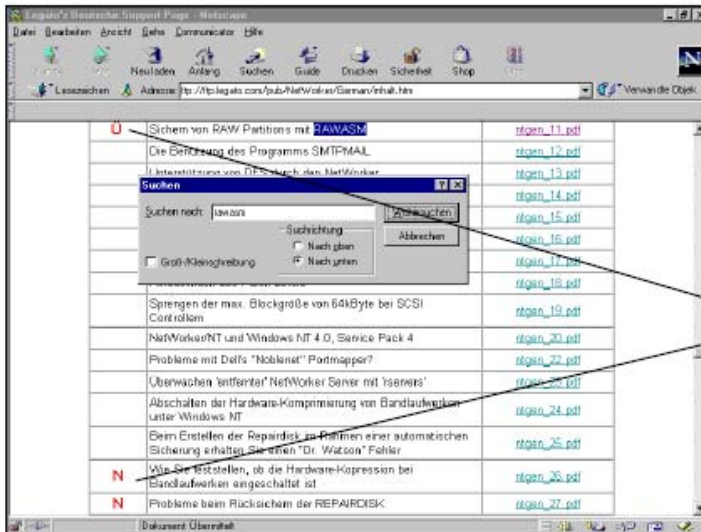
Legato's Deutsche Support Page - Netscape

Datei Bearbeiten Ansicht Gehe Communicator Hilfe

Zurück Vor Neu laden Anfang Suchen Guide Drucken Sicherheit Shop Stop

Lesezeichen Adresse: ftp://ftp.legato.com/pub/NetWorker/German/inhalt.htm

Verwandte Objekte

| | | |
|---|---|---|
| Ü | Sichern von RAW Partitions mit RAWASM | ntgen_11.pdf |
| | Die Benutzung des Programms SMTPMAIL | ntgen_12.pdf |
| | Unterstützung von DES durch den NetWorker | ntgen_13.pdf |
| | | ntgen_14.pdf |
| | | ntgen_15.pdf |
| | | ntgen_16.pdf |
| | | ntgen_17.pdf |
| | | ntgen_18.pdf |
| | Sprengen der max. Blockgröße von 64kByte bei SCSI Controllern | ntgen_19.pdf |
| | NetWorker/NT und Windows NT 4.0, Service Pack 4 | ntgen_20.pdf |
| | Probleme mit Dell's "Noblenet" Portmapper? | ntgen_22.pdf |
| | Überwachen 'entfernter' NetWorker Server mit 'nsrwatch' | ntgen_23.pdf |
| | Abschalten der Hardware-Komprimierung von Bandlaufwerken unter Windows NT | ntgen_24.pdf |
| | Beim Erstellen der Repairdisk im Rahmen einer automatischen Sicherung erhalten Sie einen "Dr. Watson" Fehler | ntgen_25.pdf |
| N | Wie Sie feststellen, ob die Hardware-Kopression bei Bandlaufwerken eingeschaltet ist | ntgen_26.pdf |
| N | Probleme beim Rücksichern der REPAIRDISK | ntgen_27.pdf |

Suchen

Suchen nach: rawasm

Weitersuchen

Abbrechen

Suchrichtung

Nach oben

Nach unten

Groß-/Kleinschreibung

Dokument: Übermittelt